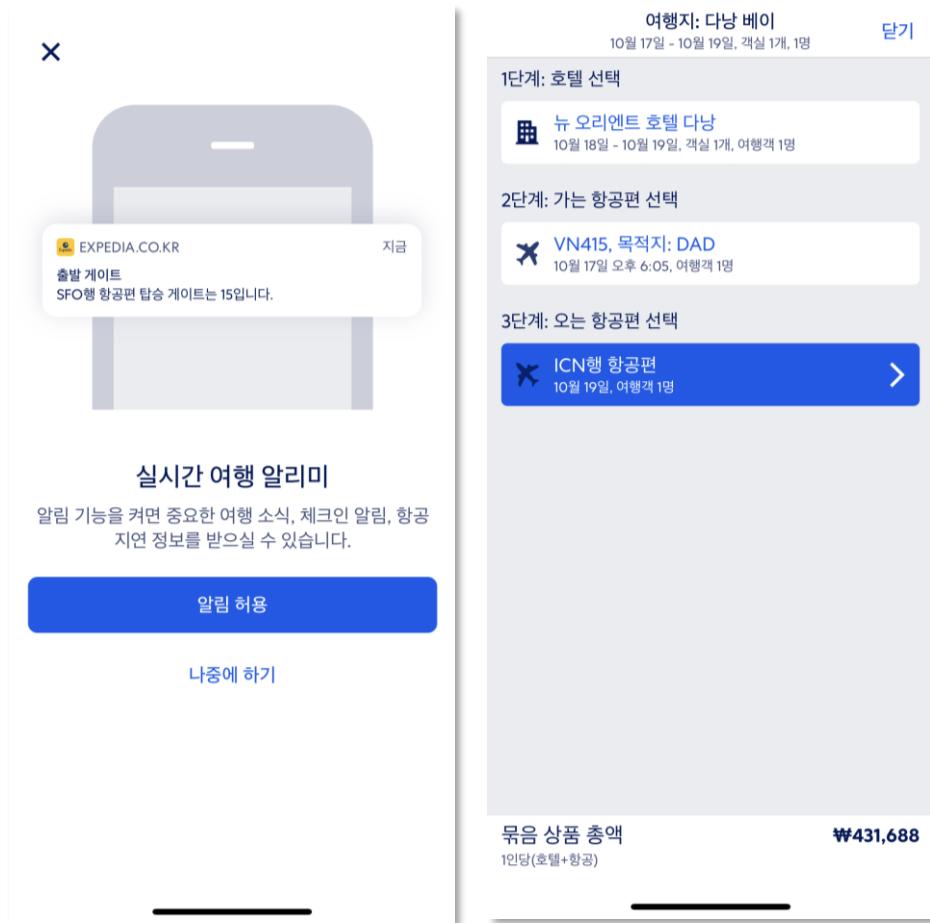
×

EXPEDIA.CO.KR
지금
출발 게이트
SFO행 항공편 탑승 게이트는 15입니다.

실시간 여행 알리미

알림 기능을 켜면 중요한 여행 소식, 체크인 알림, 항공 지연 정보를 받으실 수 있습니다.

알림 허용

나중에 하기

여행지: 다낭 베이
10월 17일 - 10월 19일, 객실 1개, 1명
닫기

1단계: 호텔 선택

뉴 오리엔트 호텔 다낭
10월 18일 - 10월 19일, 객실 1개, 여행객 1명

2단계: 가는 항공편 선택

VN415, 목적지: DAD
10월 17일 오후 6:05, 여행객 1명

3단계: 오는 항공편 선택

ICN행 항공편
10월 19일, 여행객 1명

묶음 상품 총액
1인당(호텔+항공)
₩431,688